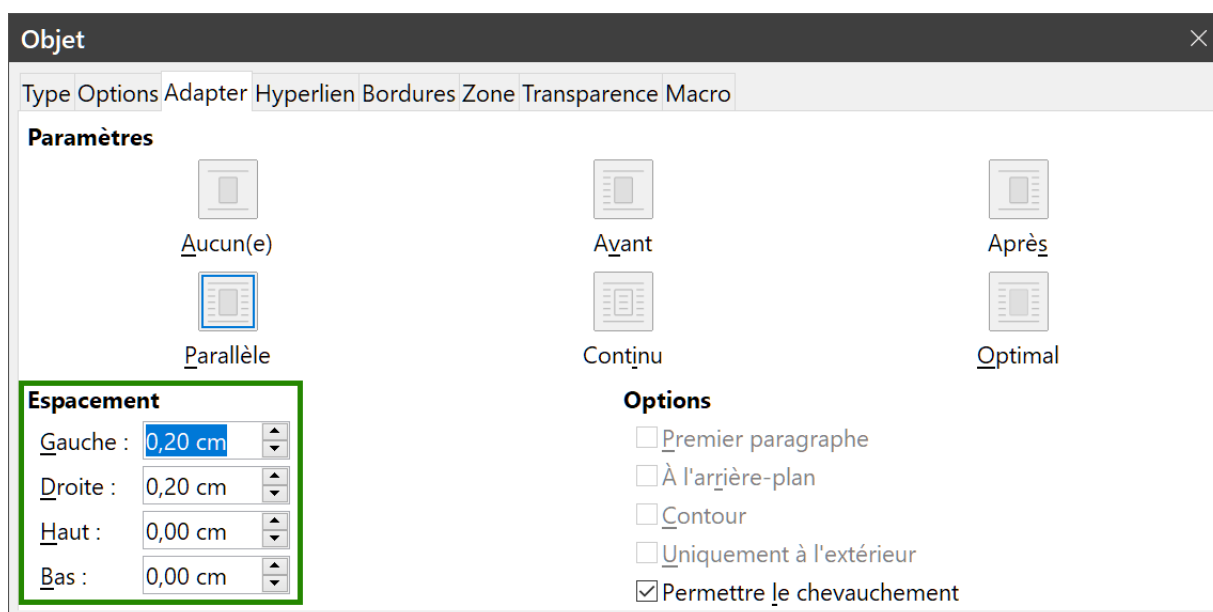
Objet

Type Options Adapter Hyperlien Bordures Zone Transparence Macro

Paramètres

Aucun(e)

Avant

Après

Parallèle

Continu

Optimal

Espacement

Gauche : 0,20 cm

Droite : 0,20 cm

Haut : 0,00 cm

Bas : 0,00 cm

Options

Premier paragraphe

À l'arrière-plan

Contour

Uniquement à l'extérieur

Permettre le chevauchement